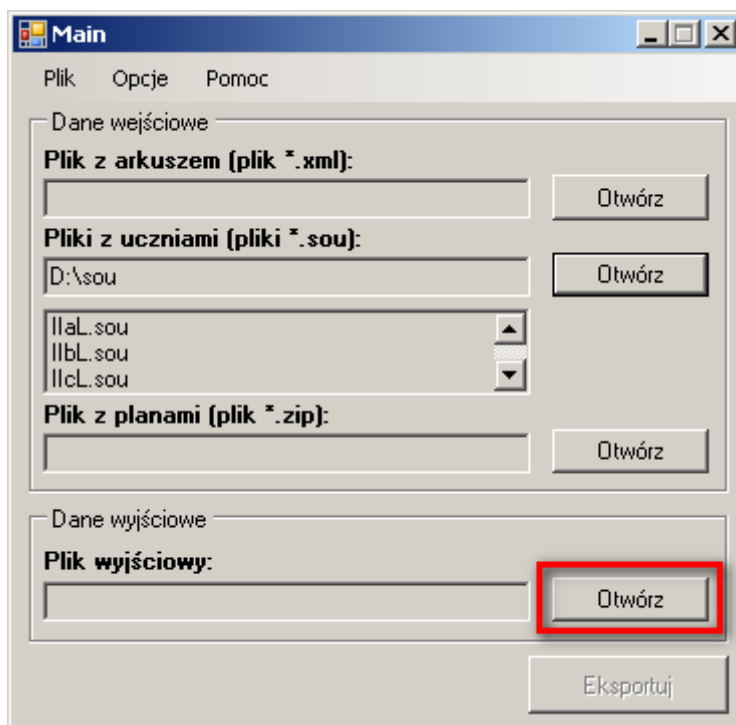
Main

Plik Opcje Pomoc

Dane wejściowe

Plik z arkuszem (plik *.xml):

Otwórz

Pliki z uczniami (pliki *.sou):

D:\sou

Otwórz

IIaL.sou
IIbL.sou
IIcL.sou

Plik z planami (plik *.zip):

Otwórz

Dane wyjściowe

Plik wyjściowy:

Otwórz

Eksportuj